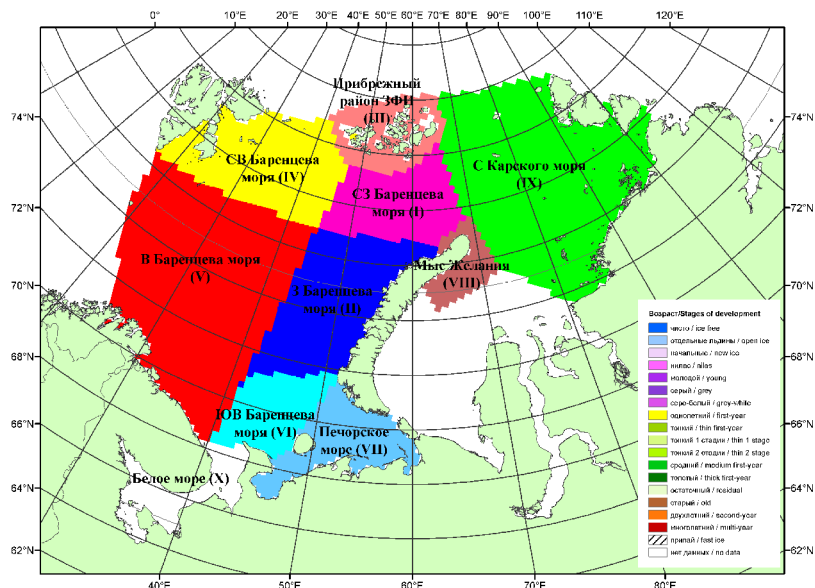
0° 10°E 20°E 30°E 40°E 50°E 60°E 70°E 80°E 90°E 100°E 110°E 120°E

74°N 72°N 70°N 68°N 66°N 64°N 62°N

74°N 72°N 70°N 68°N 66°N 64°N 62°N

Прибрежный район ЗФИ (III)

СВ Баренцева моря (IV)

СЗ Баренцева моря (I)

С Карского моря (IX)

В Баренцева моря (V)

З Баренцева моря (II)

Мыс Желания (VIII)

ЮВ Баренцева моря (VI)

Печорское море (VII)

Белое море (X)

40°E 50°E 60°E 70°E 80°E

Возраст/Stages of development
чисто / ice free
отдельные льдины / open ice
начальные / new ice
нилас / nilas
молодой / young
серый / grey
серо-белый / grey-white
однолетний / first-year
тонкий / thin first-year
тонкий 1 стадии / thin 1 stage
тонкий 2 стадии / thin 2 stage
средний / medium first-year
толстый / thick first-year
остаточный / residual
старый / old
двухлетний / second-year
многолетний / multi-year
припай / fast ice
нет данных / no data